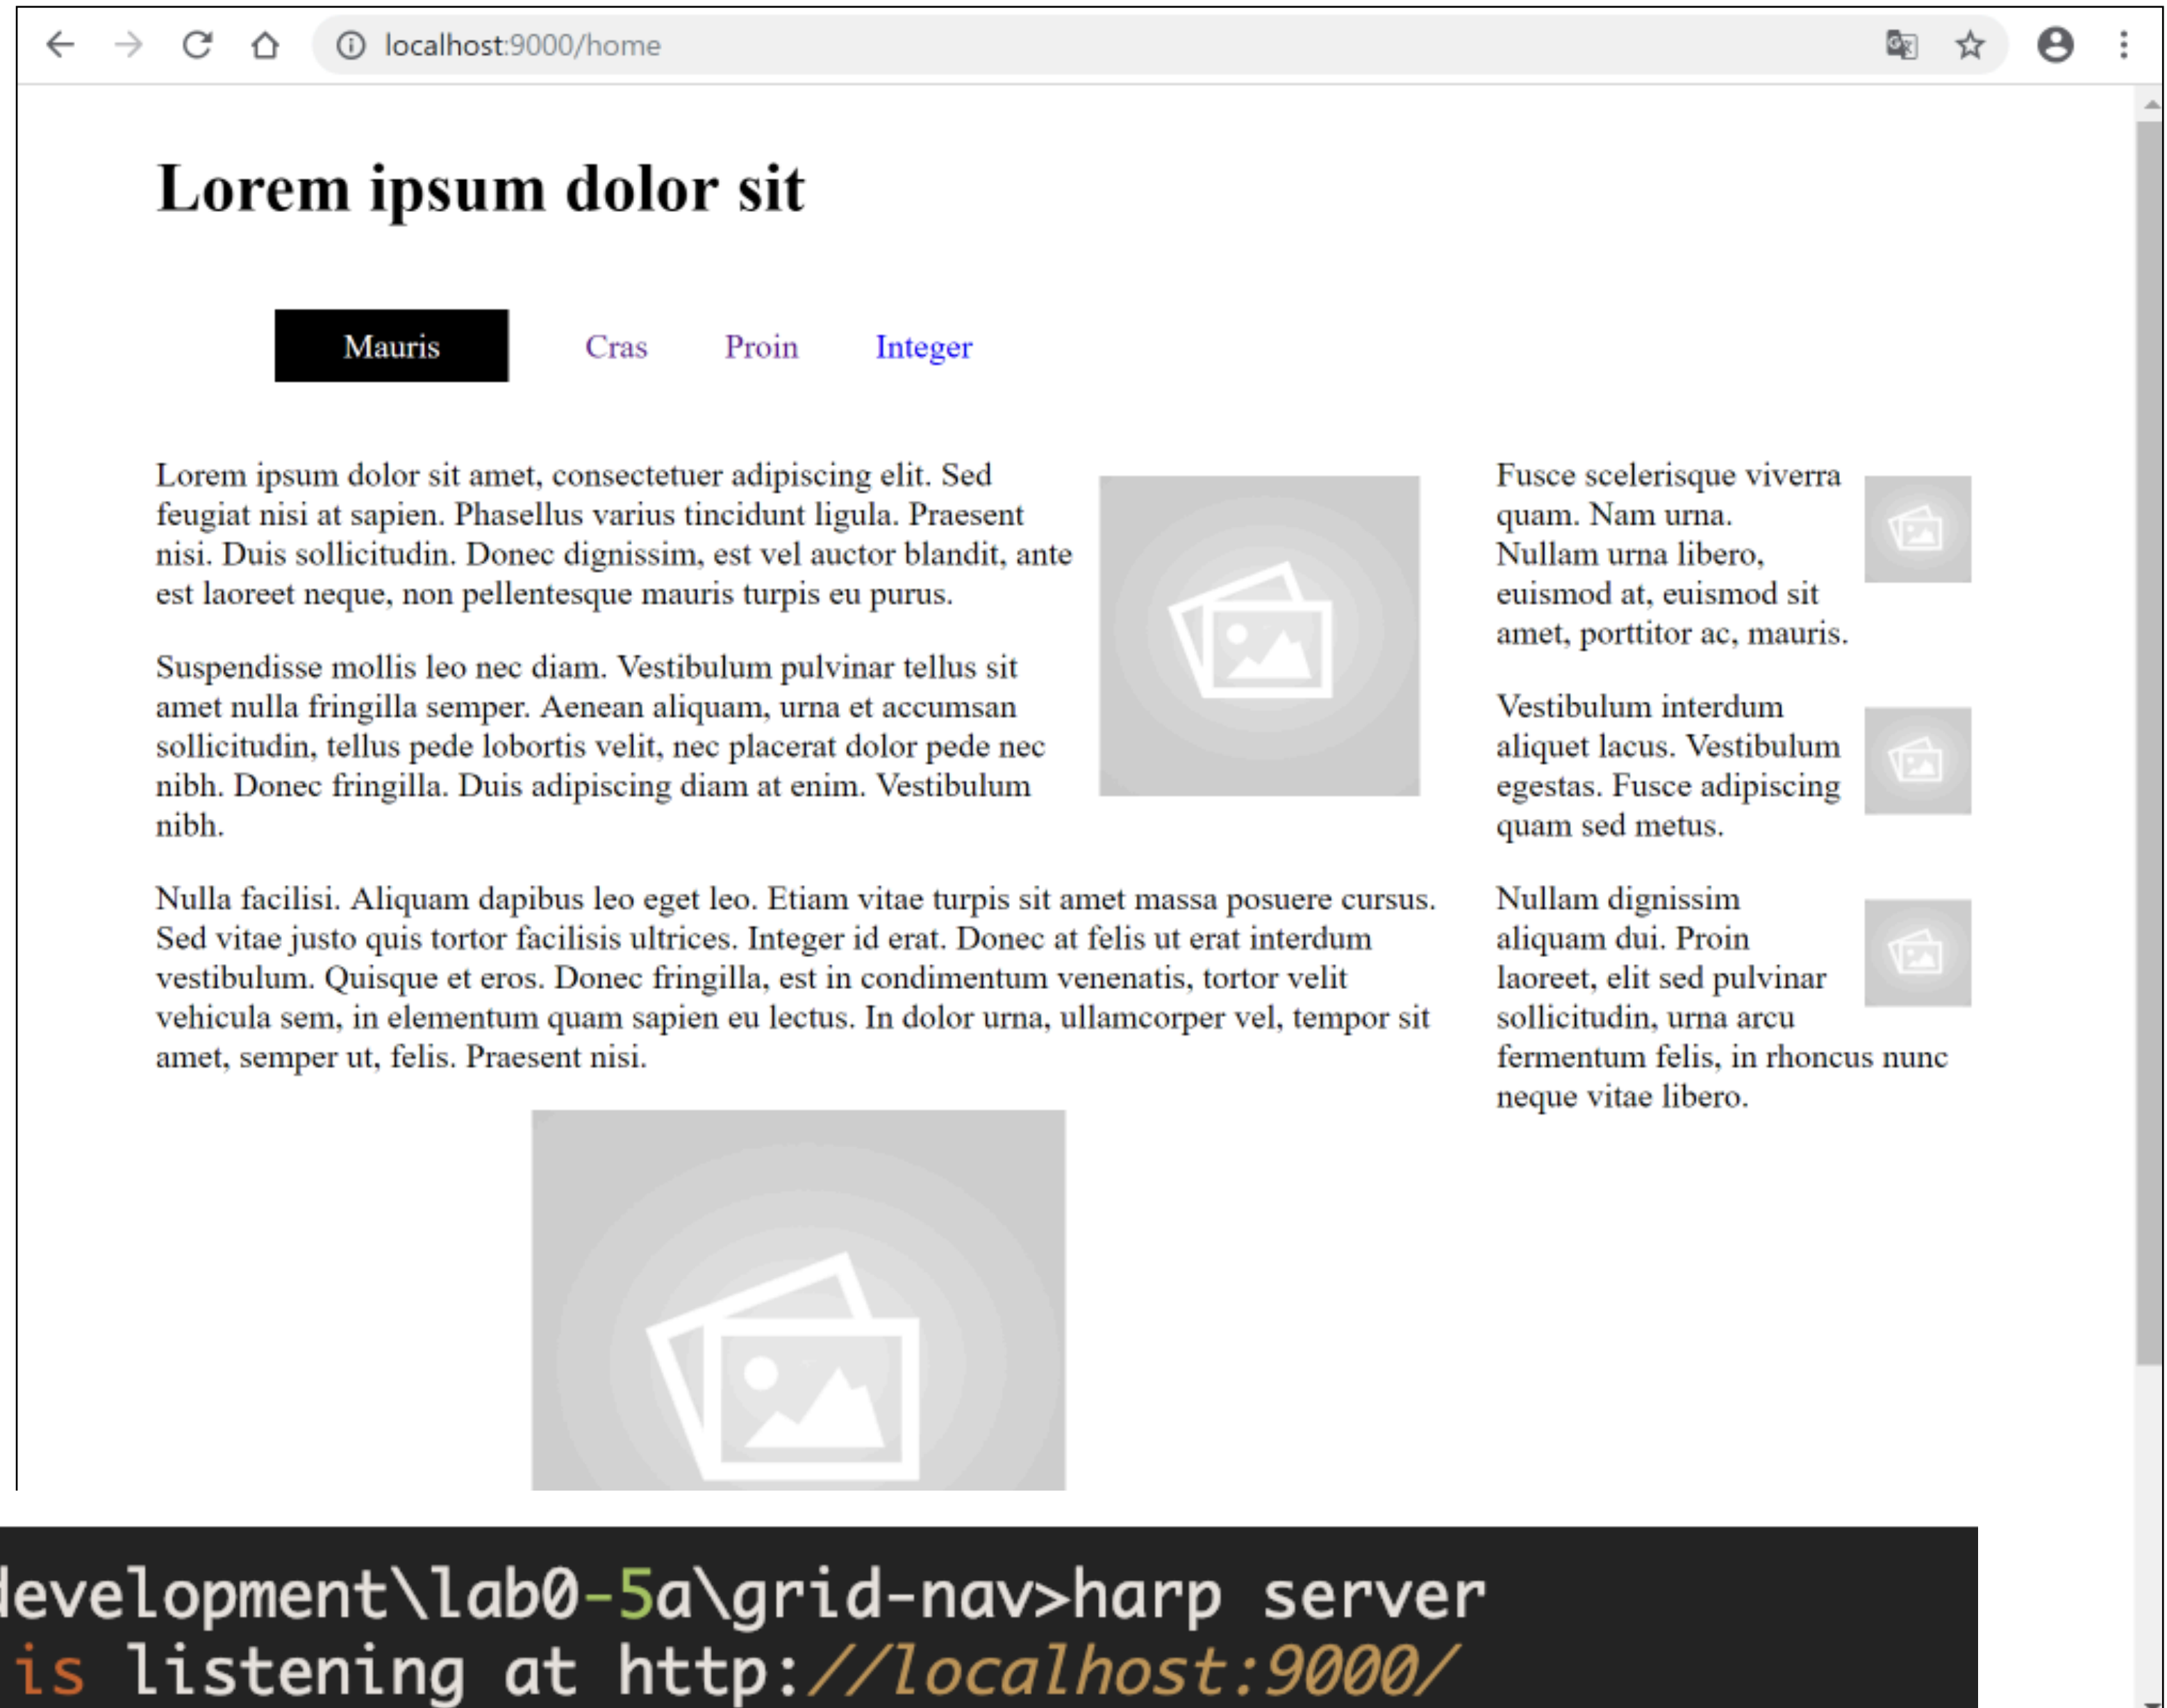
localhost:9000/home

Lorem ipsum dolor sit

Mauris Cras Proin Integer

Lorem ipsum dolor sit amet, consectetuer adipiscing elit. Sed feugiat nisi at sapien. Phasellus varius tincidunt ligula. Praesent nisi. Duis sollicitudin. Donec dignissim, est vel auctor blandit, ante est laoreet neque, non pellentesque mauris turpis eu purus.

Suspendisse mollis leo nec diam. Vestibulum pulvinar tellus sit amet nulla fringilla semper. Aenean aliquam, urna et accumsan sollicitudin, tellus pede lobortis velit, nec placerat dolor pede nec nibh. Donec fringilla. Duis adipiscing diam at enim. Vestibulum nibh.

Nulla facilisi. Aliquam dapibus leo eget leo. Etiam vitae turpis sit amet massa posuere cursus. Sed vitae justo quis tortor facilisis ultrices. Integer id erat. Donec at felis ut erat interdum vestibulum. Quisque et eros. Donec fringilla, est in condimentum venenatis, tortor velit vehicula sem, in elementum quam sapien eu lectus. In dolor urna, ullamcorper vel, tempor sit amet, semper ut, felis. Praesent nisi.

Fusce scelerisque viverra quam. Nam urna. Nullam urna libero, euismod at, euismod sit amet, porttitor ac, mauris.

Vestibulum interdum aliquet lacus. Vestibulum egestas. Fusce adipiscing quam sed metus.

Nullam dignissim aliquam dui. Proin laoreet, elit sed pulvinar sollicitudin, urna arcu fermentum felis, in rhoncus nunc neque vitae libero.

levelopment\lab0-5a\grid-nav>harp server
is listening at http://localhost:9000/